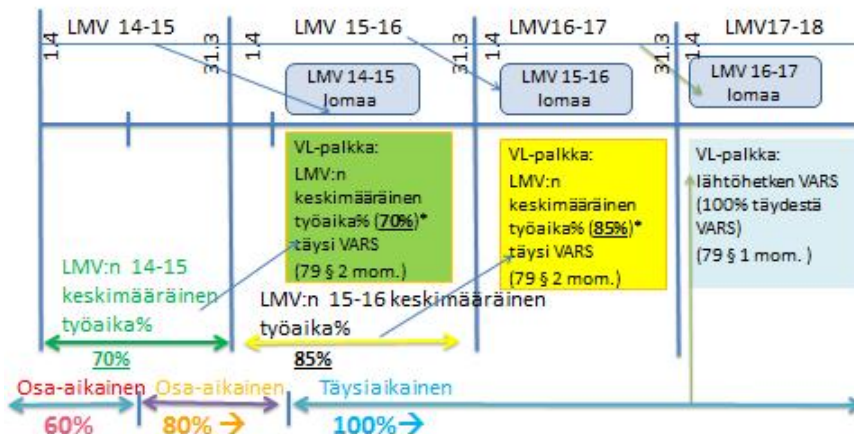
LMV 14-15

1.4

31.3

LMV 15-16

1.4

31.3

LMV16-17

1.4

31.3

LMV17-18

1.4

LMV 14-15 lomaa

LMV 15-16 lomaa

LMV 16-17 lomaa

VL-palkka: LMV:n keskimääräinen työaika% (70%)* täysi VARS (79 § 2 mom.)

VL-palkka: LMV:n keskimääräinen työaika% (85%)* täysi VARS (79 § 2 mom.)

VL-palkka: lähtöhetken VARS (100% täydestä VARS) (79 § 1 mom. )

LMV:n 14-15 keskimääräinen työaika%

70%

LMV:n 15-16 keskimääräinen työaika%

85%

Osa-aikainen

60%

Osa-aikainen

80% →

Täysiaikainen

100%→